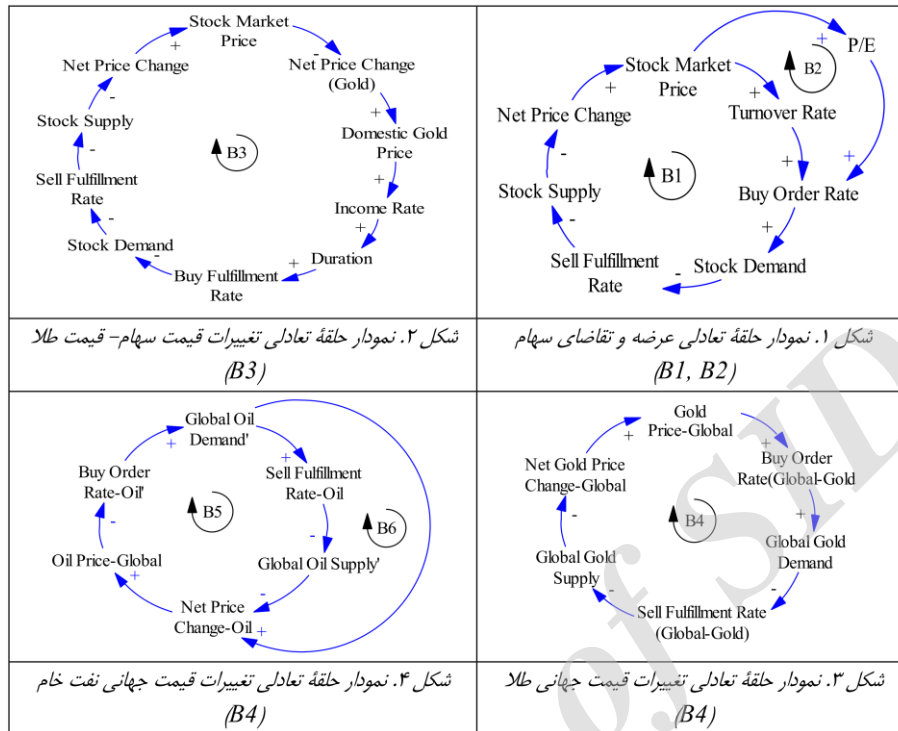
Stock Market Price
+
-
Net Price Change (Gold)
Net Price Change
+
-
Domestic Gold Price
Stock Supply
B3
-
+
Sell Fulfillment Rate
Income Rate
-
+
Stock Demand
-
+
Duration
Buy Fulfillment Rate

شکل ۲. نمودار حلقهٔ تعادلی تغییرات قیمت سهام– قیمت طلا (B3)

Stock Market Price
+
P/E
B2
+
Net Price Change
Turnover Rate
-
+
+
Stock Supply
B1
Buy Order Rate
-
+
Sell Fulfillment Rate
-
Stock Demand

شکل ۱. نمودار حلقهٔ تعادلی عرضه و تقاضای سهام (B1, B2)

Global Oil Demand'
+
Buy Order Rate-Oil'
+
Sell Fulfillment Rate-Oil
B5
-
B6
-
Oil Price-Global
+
Global Oil Supply'
-
Net Price Change-Oil
+

شکل ۴. نمودار حلقهٔ تعادلی تغییرات قیمت جهانی نفت خام (B4)

Gold Price-Global
+
Net Gold Price Change-Global
Buy Order Rate(Global-Gold
-
B4
+
Global Gold Supply
Global Gold Demand
-
-
Sell Fulfillment Rate (Global-Gold)

شکل ۳. نمودار حلقهٔ تعادلی تغییرات قیمت جهانی طلا (B4)